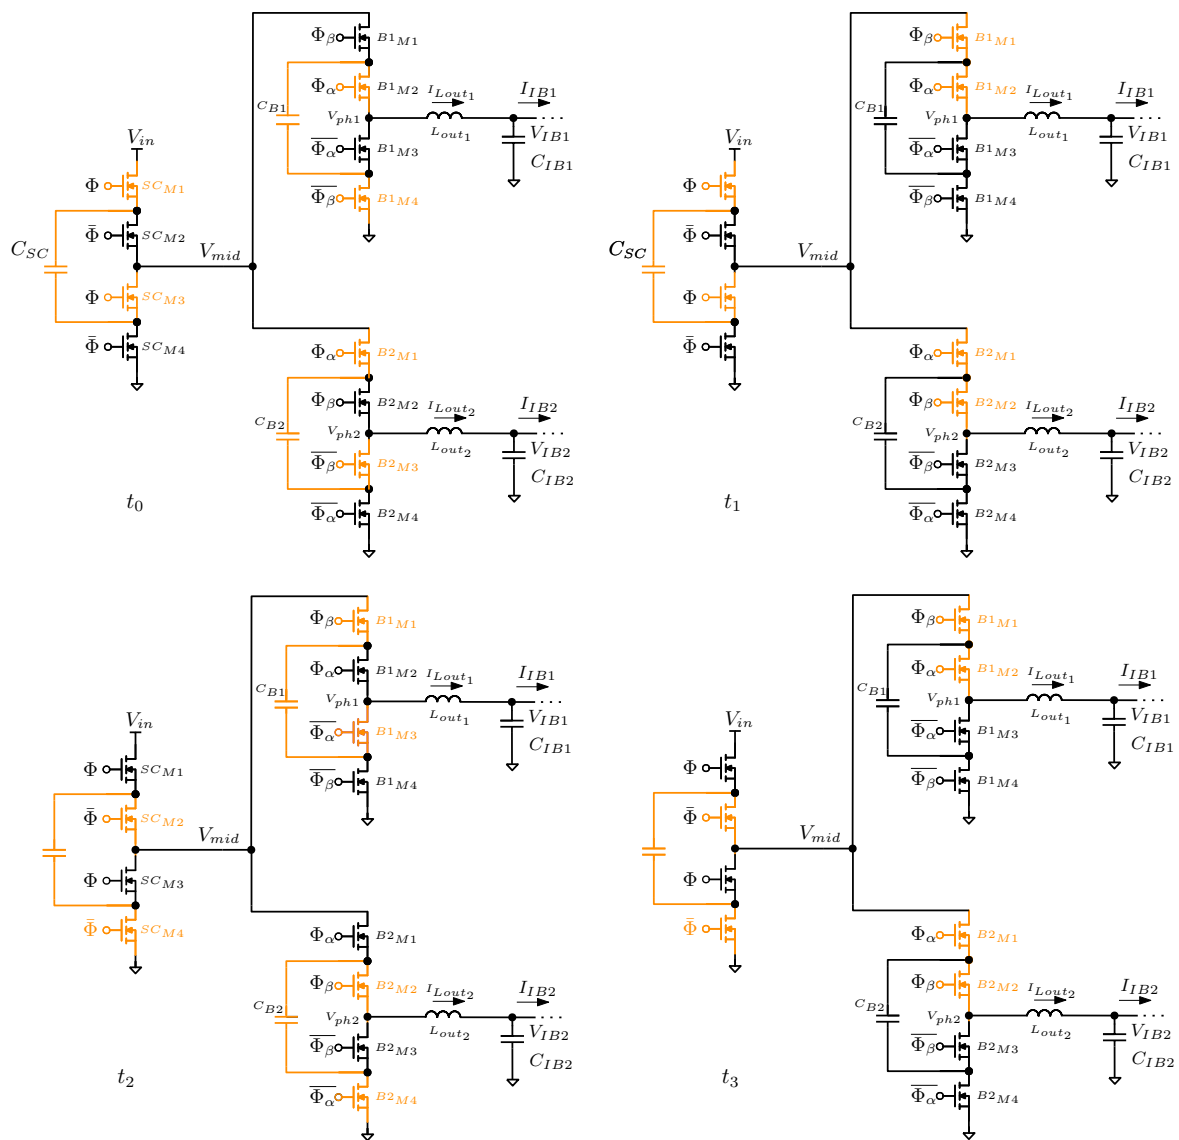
$\Phi_\beta$ $B1_{M1}$
$\Phi_\alpha$ $B1_{M2}$
$C_{B1}$
$V_{ph1}$
$I_{Lout_1}$
$L_{out_1}$
$I_{IB1}$
$V_{IB1}$
$C_{IB1}$
$\overline{\Phi_\alpha}$ $B1_{M3}$
$\overline{\Phi_\beta}$ $B1_{M4}$
$V_{in}$
$\Phi$ $SC_{M1}$
$\bar{\Phi}$ $SC_{M2}$
$C_{SC}$
$V_{mid}$
$\Phi$ $SC_{M3}$
$\bar{\Phi}$ $SC_{M4}$
$\Phi_\alpha$ $B2_{M1}$
$\Phi_\beta$ $B2_{M2}$
$C_{B2}$
$V_{ph2}$
$I_{Lout_2}$
$L_{out_2}$
$I_{IB2}$
$V_{IB2}$
$C_{IB2}$
$\overline{\Phi_\beta}$ $B2_{M3}$
$\overline{\Phi_\alpha}$ $B2_{M4}$
$t_0$

$\Phi_\beta$ $B1_{M1}$
$\Phi_\alpha$ $B1_{M2}$
$C_{B1}$
$V_{ph1}$
$I_{Lout_1}$
$L_{out_1}$
$I_{IB1}$
$V_{IB1}$
$C_{IB1}$
$\overline{\Phi_\alpha}$ $B1_{M3}$
$\overline{\Phi_\beta}$ $B1_{M4}$
$V_{in}$
$\Phi$
$\bar{\Phi}$
$C_{SC}$
$V_{mid}$
$\Phi$
$\bar{\Phi}$
$\Phi_\alpha$ $B2_{M1}$
$\Phi_\beta$ $B2_{M2}$
$C_{B2}$
$V_{ph2}$
$I_{Lout_2}$
$L_{out_2}$
$I_{IB2}$
$V_{IB2}$
$C_{IB2}$
$\overline{\Phi_\beta}$ $B2_{M3}$
$\overline{\Phi_\alpha}$ $B2_{M4}$
$t_1$

$\Phi_\beta$ $B1_{M1}$
$\Phi_\alpha$ $B1_{M2}$
$C_{B1}$
$V_{ph1}$
$I_{Lout_1}$
$L_{out_1}$
$I_{IB1}$
$V_{IB1}$
$C_{IB1}$
$\overline{\Phi_\alpha}$ $B1_{M3}$
$\overline{\Phi_\beta}$ $B1_{M4}$
$V_{in}$
$\Phi$ $SC_{M1}$
$\bar{\Phi}$ $SC_{M2}$
$V_{mid}$
$\Phi$ $SC_{M3}$
$\bar{\Phi}$ $SC_{M4}$
$\Phi_\alpha$ $B2_{M1}$
$\Phi_\beta$ $B2_{M2}$
$C_{B2}$
$V_{ph2}$
$I_{Lout_2}$
$L_{out_2}$
$I_{IB2}$
$V_{IB2}$
$C_{IB2}$
$\overline{\Phi_\beta}$ $B2_{M3}$
$\overline{\Phi_\alpha}$ $B2_{M4}$
$t_2$

$\Phi_\beta$ $B1_{M1}$
$\Phi_\alpha$ $B1_{M2}$
$C_{B1}$
$V_{ph1}$
$I_{Lout_1}$
$L_{out_1}$
$I_{IB1}$
$V_{IB1}$
$C_{IB1}$
$\overline{\Phi_\alpha}$ $B1_{M3}$
$\overline{\Phi_\beta}$ $B1_{M4}$
$V_{in}$
$\Phi$
$\bar{\Phi}$
$V_{mid}$
$\Phi$
$\bar{\Phi}$
$\Phi_\alpha$ $B2_{M1}$
$\Phi_\beta$ $B2_{M2}$
$C_{B2}$
$V_{ph2}$
$I_{Lout_2}$
$L_{out_2}$
$I_{IB2}$
$V_{IB2}$
$C_{IB2}$
$\overline{\Phi_\beta}$ $B2_{M3}$
$\overline{\Phi_\alpha}$ $B2_{M4}$
$t_3$